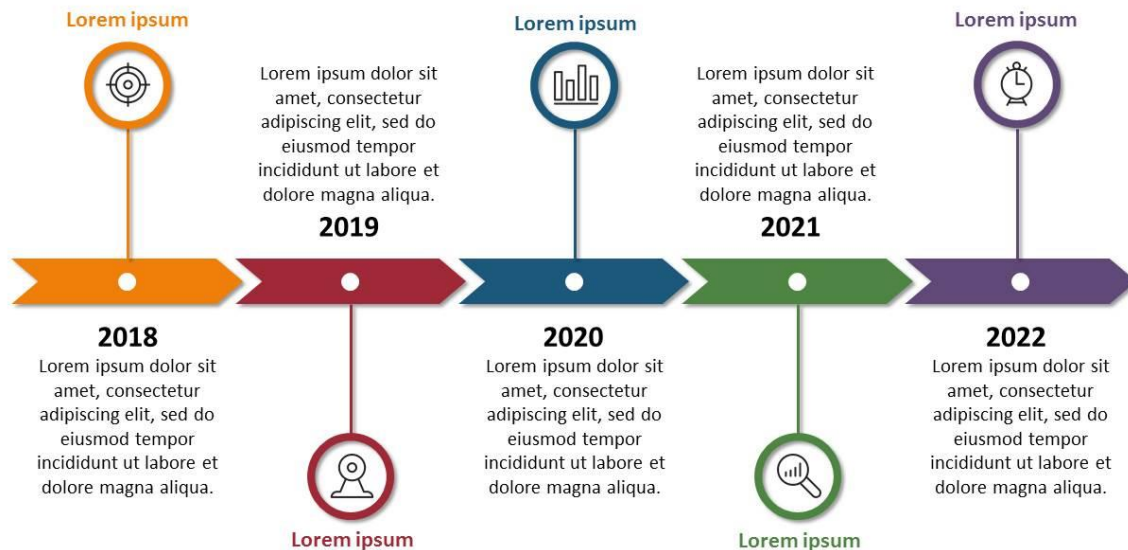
Lorem ipsum

2018
Lorem ipsum dolor sit amet, consectetur adipiscing elit, sed do eiusmod tempor incididunt ut labore et dolore magna aliqua.

Lorem ipsum dolor sit amet, consectetur adipiscing elit, sed do eiusmod tempor incididunt ut labore et dolore magna aliqua.
2019

Lorem ipsum

Lorem ipsum

2020
Lorem ipsum dolor sit amet, consectetur adipiscing elit, sed do eiusmod tempor incididunt ut labore et dolore magna aliqua.

Lorem ipsum dolor sit amet, consectetur adipiscing elit, sed do eiusmod tempor incididunt ut labore et dolore magna aliqua.
2021

Lorem ipsum

Lorem ipsum

2022
Lorem ipsum dolor sit amet, consectetur adipiscing elit, sed do eiusmod tempor incididunt ut labore et dolore magna aliqua.